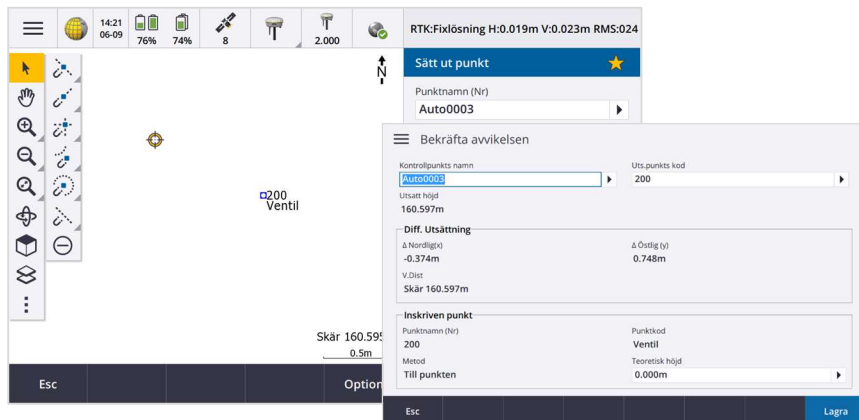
14:21
06-09
76%
74%
8
2.000
RTK:Fixlösning H:0.019m V:0.023m RMS:024

Sätt ut punkt
Punktnamn (Nr)
Auto0003

N

200
Ventil

Skär 160.595
0.5m

Esc
Option

Bekräfta avvikelsen

Kontrollpunkts namn
Auto0003
Uts.punkts kod
200
Utsatt höjd
160.597m

Diff. Utsättning
Δ Nordlig(x)
-0.374m
Δ Östlig (y)
0.748m
V.Dist
Skär 160.597m

Inskriven punkt
Punktnamn (Nr)
200
Punktkod
Ventil
Metod
Till punkten
Teoretisk höjd
0.000m

Esc
Lagra